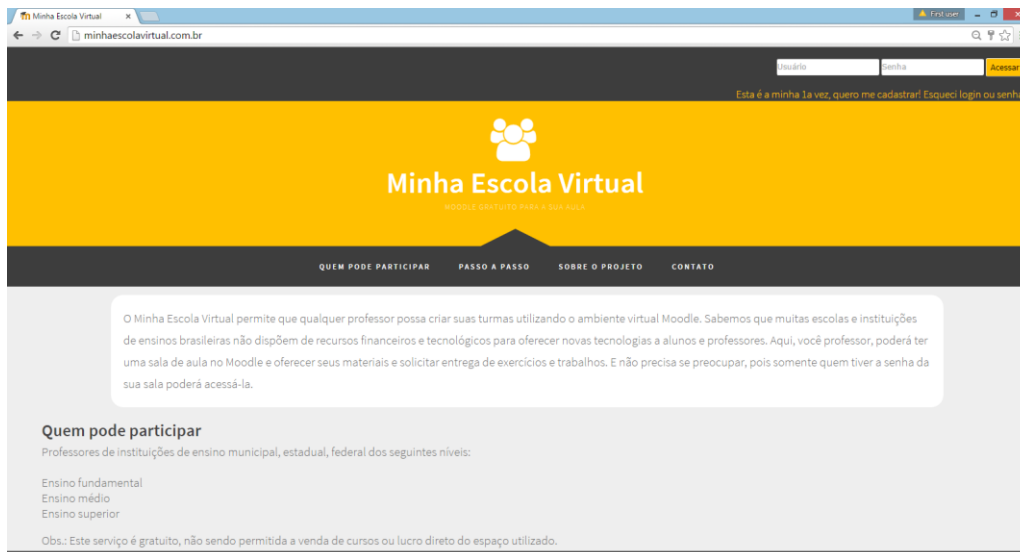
Minha Escola Virtual ×

First user

minhaescolavirtual.com.br

Usuário Senha Acessar

Esta é a minha 1a vez, quero me cadastrar! Esqueci login ou senha

Minha Escola Virtual

MOODLE GRATUITO PARA A SUA AULA

QUEM PODE PARTICIPAR PASSO A PASSO SOBRE O PROJETO CONTATO

O Minha Escola Virtual permite que qualquer professor possa criar suas turmas utilizando o ambiente virtual Moodle. Sabemos que muitas escolas e instituições de ensinos brasileiras não dispõem de recursos financeiros e tecnológicos para oferecer novas tecnologias a alunos e professores. Aqui, você professor, poderá ter uma sala de aula no Moodle e oferecer seus materiais e solicitar entrega de exercícios e trabalhos. E não precisa se preocupar, pois somente quem tiver a senha da sua sala poderá acessá-la.

Quem pode participar

Professores de instituições de ensino municipal, estadual, federal dos seguintes níveis:

Ensino fundamental
Ensino médio
Ensino superior

Obs.: Este serviço é gratuito, não sendo permitida a venda de cursos ou lucro direto do espaço utilizado.